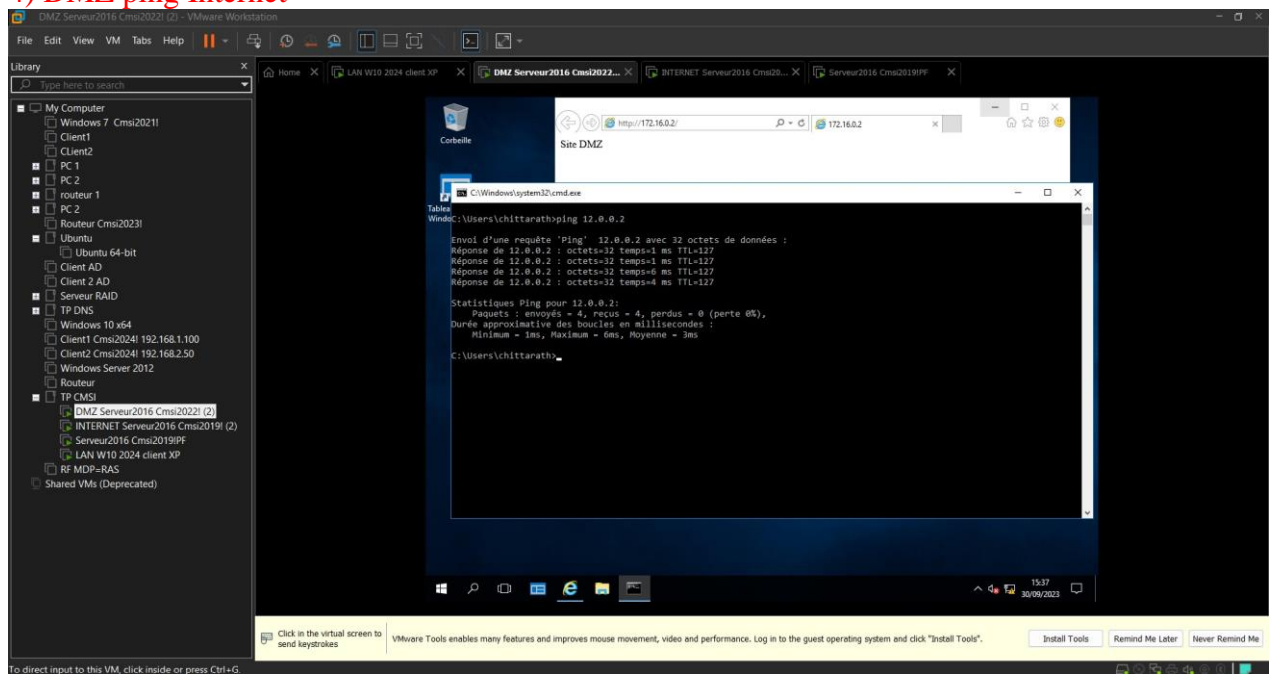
4) DMZ ping internet

DMZ Serveur2016 Cmsi2022! (2) - VMware Workstation

File Edit View VM Tabs Help

Library

Type here to search

My Computer
Windows 7 Cmsi2021!
Client1
CLient2
PC 1
PC 2
routeur 1
PC 2
Routeur Cmsi2023!
Ubuntu
Ubuntu 64-bit
Client AD
Client 2 AD
Serveur RAID
TP DNS
Windows 10 x64
Client1 Cmsi2024! 192.168.1.100
Client2 Cmsi2024! 192.168.2.50
Windows Server 2012
Routeur
TP CMSI
DMZ Serveur2016 Cmsi2022! (2)
INTERNET Serveur2016 Cmsi2019! (2)
Serveur2016 Cmsi2019!PF
LAN W10 2024 client XP
RF MDP=RAS
Shared VMs (Deprecated)

Home | LAN W10 2024 client XP | DMZ Serveur2016 Cmsi2022... | INTERNET Serveur2016 Cmsi20... | Serveur2016 Cmsi2019!PF

Corbeille

http://172.16.0.2/ | 172.16.0.2

Site DMZ

Tables Windo

C:\Windows\system32\cmd.exe

C:\Users\chittarath>ping 12.0.0.2

Envoi d'une requête 'Ping' 12.0.0.2 avec 32 octets de données :
Réponse de 12.0.0.2 : octets=32 temps=1 ms TTL=127
Réponse de 12.0.0.2 : octets=32 temps=1 ms TTL=127
Réponse de 12.0.0.2 : octets=32 temps=6 ms TTL=127
Réponse de 12.0.0.2 : octets=32 temps=4 ms TTL=127

Statistiques Ping pour 12.0.0.2:
    Paquets : envoyés = 4, reçus = 4, perdus = 0 (perte 0%),
Durée approximative des boucles en millisecondes :
    Minimum = 1ms, Maximum = 6ms, Moyenne = 3ms

C:\Users\chittarath>_

15:37
30/09/2023

Click in the virtual screen to send keystrokes

VMware Tools enables many features and improves mouse movement, video and performance. Log in to the guest operating system and click "Install Tools".

Install Tools | Remind Me Later | Never Remind Me

To direct input to this VM, click inside or press Ctrl+G.